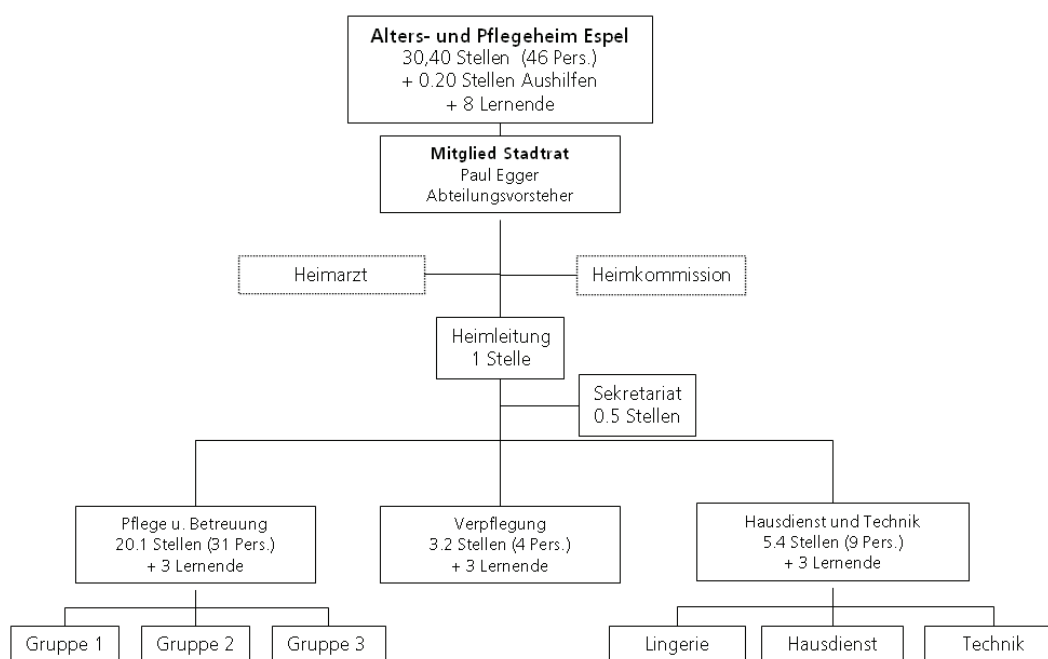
Alters- und Pflegeheim Espel
30,40 Stellen (46 Pers.)
+ 0.20 Stellen Aushilfen
+ 8 Lernende

Mitglied Stadtrat
Paul Egger
Abteilungsvorsteher

Heimarzt

Heimkommission

Heimleitung
1 Stelle

Sekretariat
0.5 Stellen

Pflege u. Betreuung
20.1 Stellen (31 Pers.)
+ 3 Lernende

Verpflegung
3.2 Stellen (4 Pers.)
+ 3 Lernende

Hausdienst und Technik
5.4 Stellen (9 Pers.)
+ 3 Lernende

Gruppe 1

Gruppe 2

Gruppe 3

Lingerie

Hausdienst

Technik